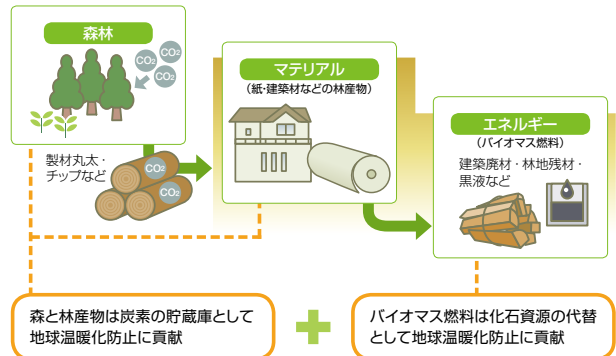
森林

$CO_2$ $CO_2$ $CO_2$

製材丸太・チップなど

$CO_2$ $CO_2$

マテリアル
（紙・建築材などの林産物）

エネルギー
（バイオマス燃料）

建築廃材・林地残材・黒液など

森と林産物は炭素の貯蔵庫として地球温暖化防止に貢献

バイオマス燃料は化石資源の代替として地球温暖化防止に貢献